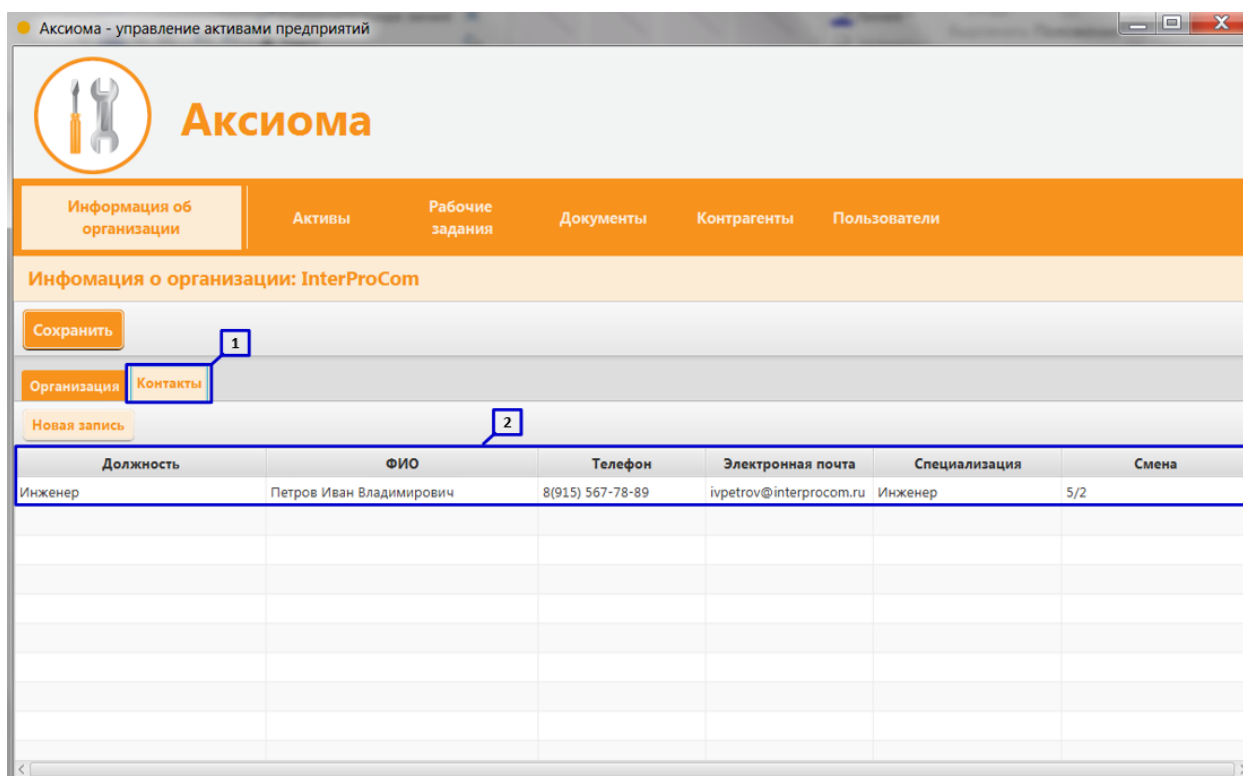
Аксиома - управление активами предприятий

Аксиома

Информация об организации
Активы
Рабочие задания
Документы
Контрагенты
Пользователи

Инфомация о организации: InterProCom

Сохранить

1

Организация
Контакты

Новая запись

2

| Должность | ФИО | Телефон | Электронная почта | Специализация | Смена |
|---|---|---|---|---|---|
| Инженер | Петров Иван Владимирович | 8(915) 567-78-89 | ivpetrov@interprocom.ru | Инженер | 5/2 |